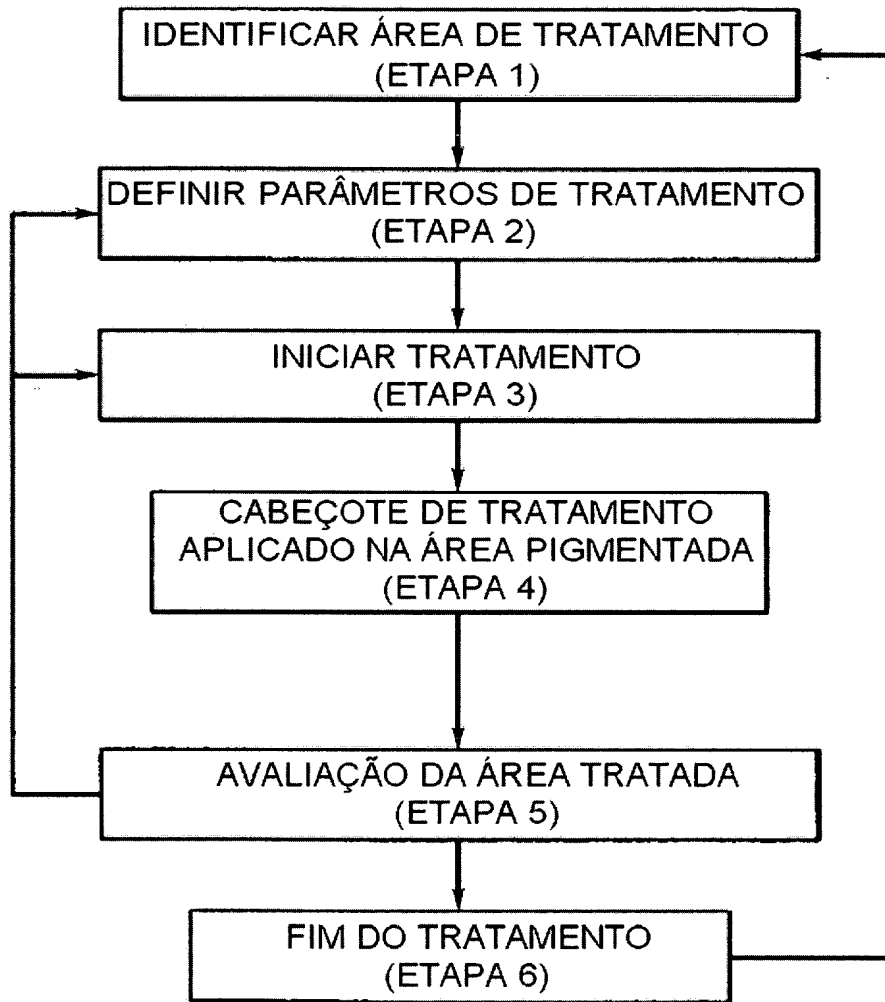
IDENTIFICAR ÁREA DE TRATAMENTO
(ETAPA 1)

DEFINIR PARÂMETROS DE TRATAMENTO
(ETAPA 2)

INICIAR TRATAMENTO
(ETAPA 3)

CABEÇOTE DE TRATAMENTO
APLICADO NA ÁREA PIGMENTADA
(ETAPA 4)

AVALIAÇÃO DA ÁREA TRATADA
(ETAPA 5)

FIM DO TRATAMENTO
(ETAPA 6)